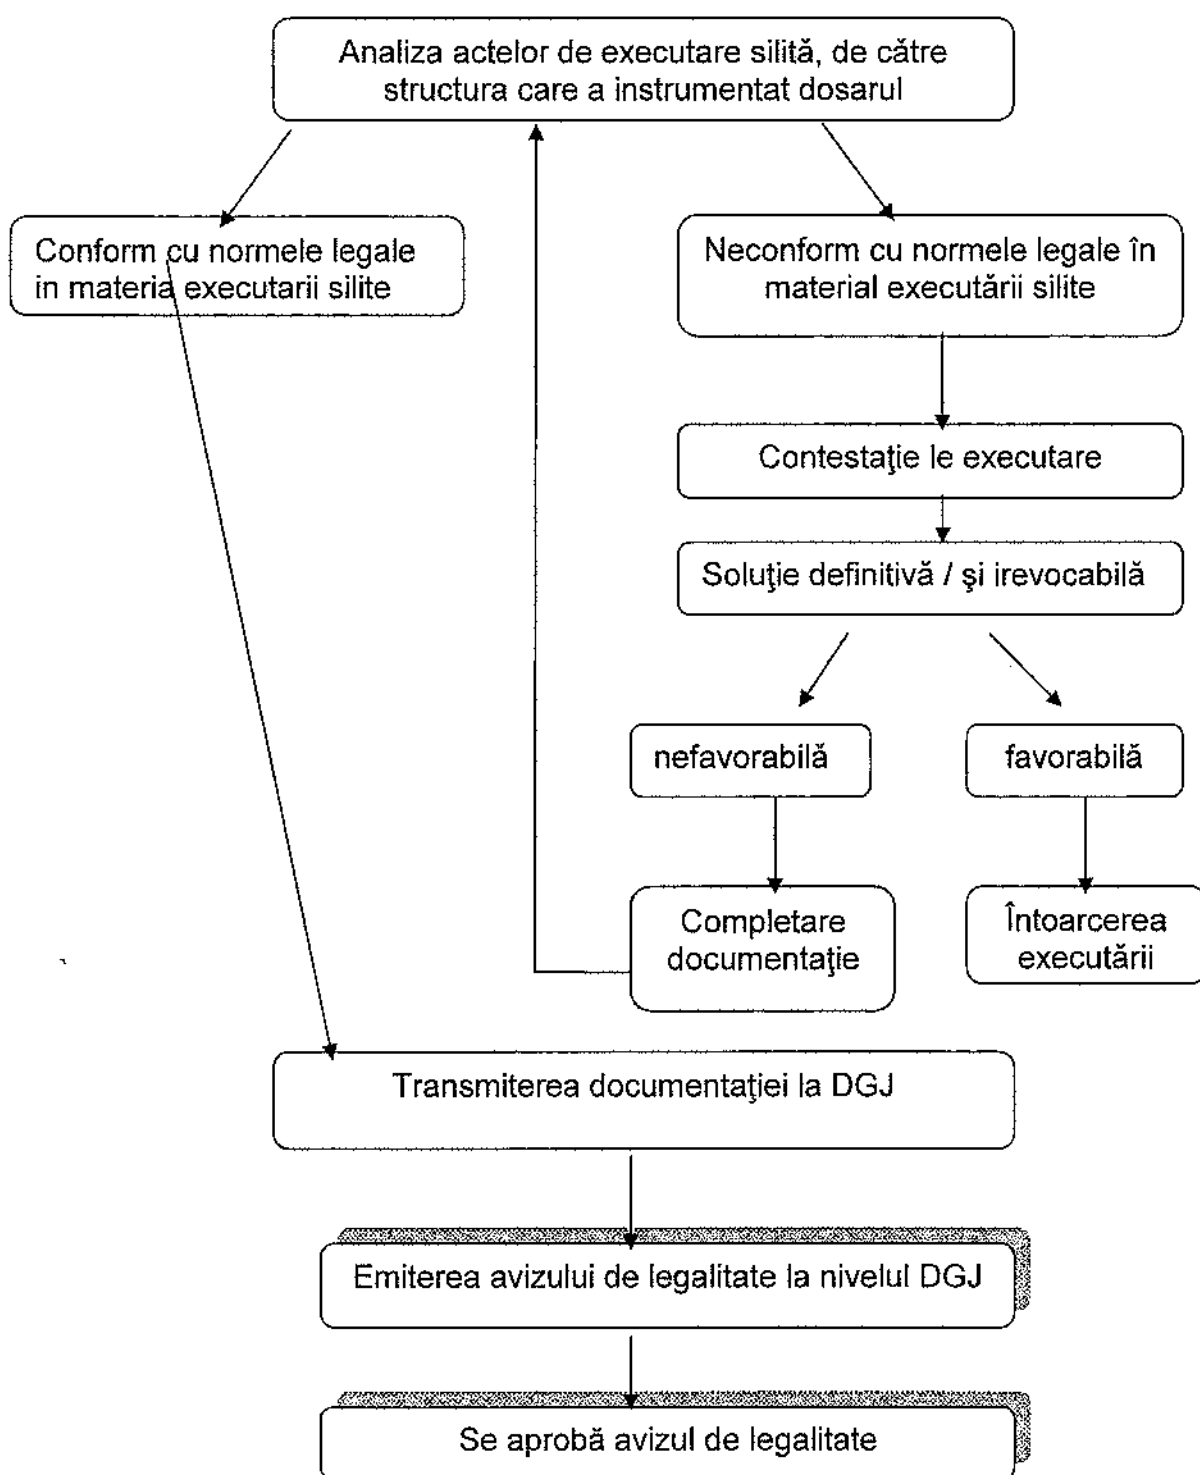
Analiza actelor de executare silită, de către structura care a instrumentat dosarul

Conform cu normele legale in materia executarii silite

Neconform cu normele legale în material executării silite

Contestaţie le executare

Soluţie definitivă / şi irevocabilă

nefavorabilă

favorabilă

Completare documentaţie

Întoarcerea executării

Transmiterea documentaţiei la DGJ

Emiterea avizului de legalitate la nivelul DGJ

Se aprobă avizul de legalitate